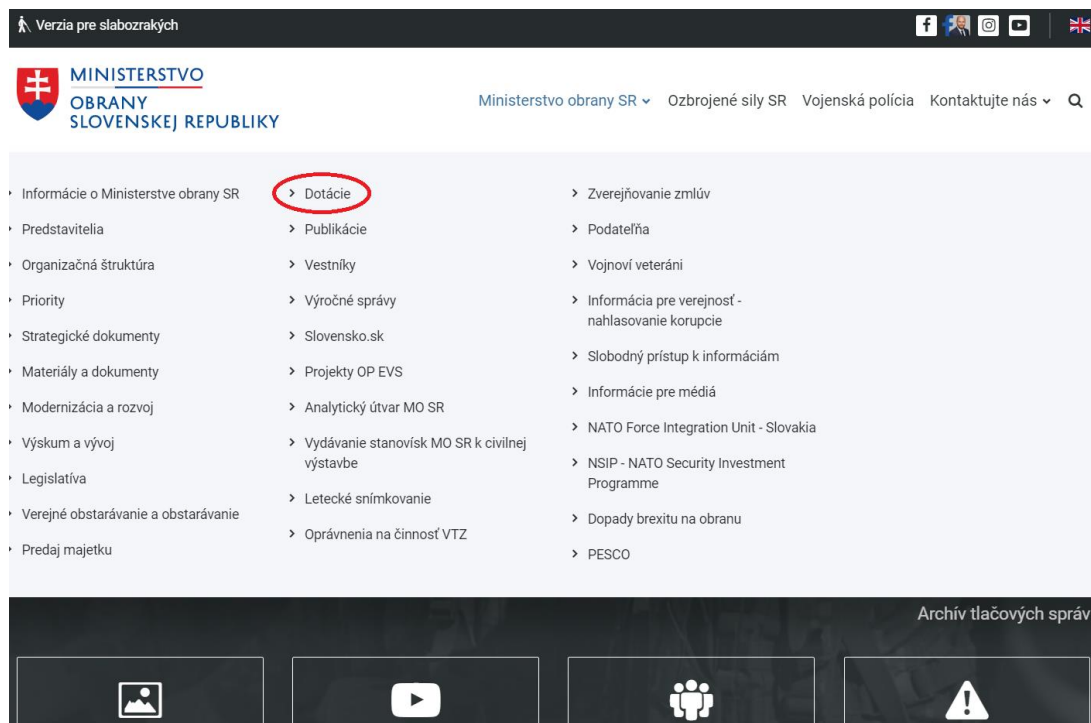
Verzia pre slabozrakých

MINISTERSTVO OBRANY SLOVENSKEJ REPUBLIKY

Ministerstvo obrany SR Ozbrojené sily SR Vojenská polícia Kontaktujte nás

Informácie o Ministerstve obrany SR
Predstavitelia
Organizačná štruktúra
Priority
Strategické dokumenty
Materiály a dokumenty
Modernizácia a rozvoj
Výskum a vývoj
Legislatíva
Verejné obstarávanie a obstarávanie
Predaj majetku

Dotácie
Publikácie
Vestníky
Výročné správy
Slovensko.sk
Projekty OP EVS
Analytický útvar MO SR
Vydávanie stanovísk MO SR k civilnej výstavbe
Letecké snímkovanie
Oprávnenia na činnosť VTZ

Zverejňovanie zmlúv
Podateľňa
Vojnoví veteráni
Informácia pre verejnosť - nahlasovanie korupcie
Slobodný prístup k informáciám
Informácie pre médiá
NATO Force Integration Unit - Slovakia
NSIP - NATO Security Investment Programme
Dopady brexitu na obranu
PESCO

Archív tlačových správ